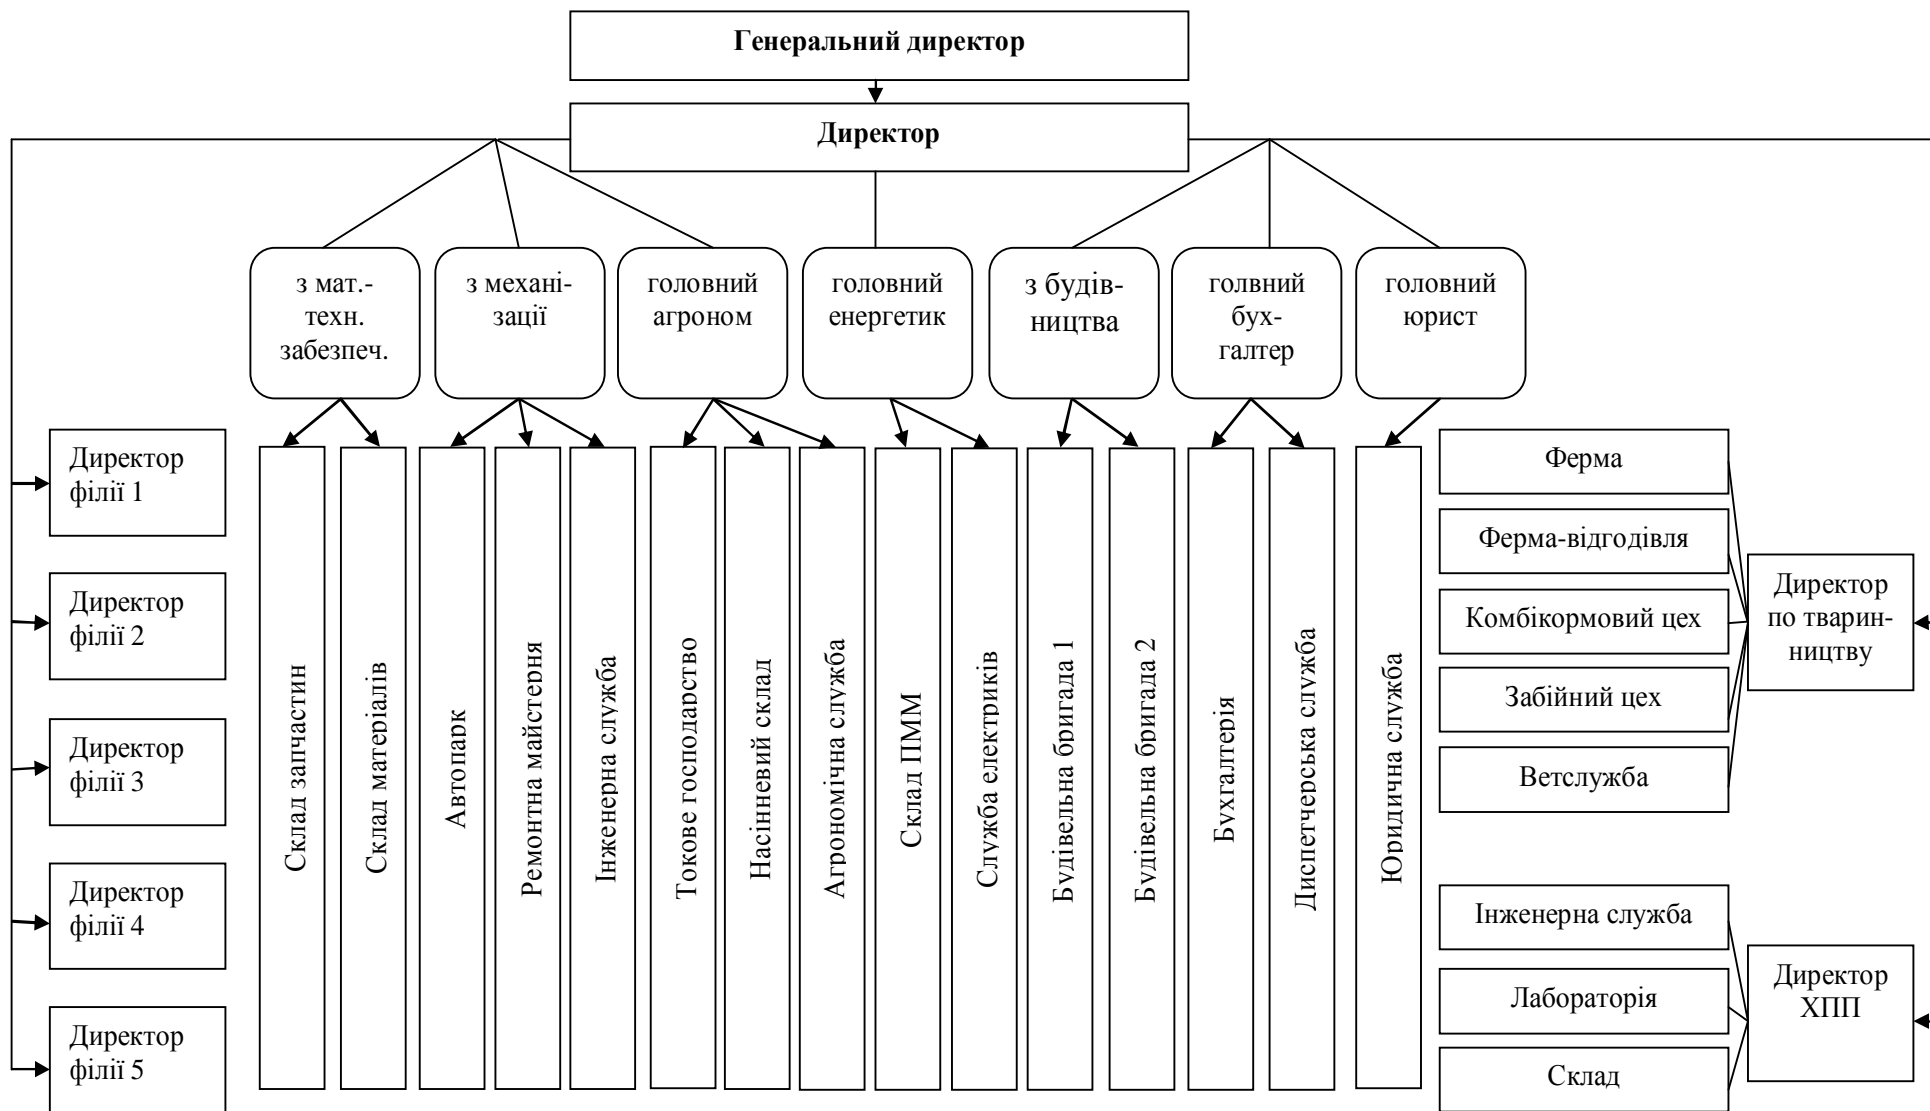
Генеральний директор

Директор

з мат.-техн. забезпеч.

з механізації

головний агроном

головний енергетик

з будівництва

голвний бухгалтер

головний юрист

Директор філії 1

Директор філії 2

Директор філії 3

Директор філії 4

Директор філії 5

Склад запчастин

Склад матеріалів

Автопарк

Ремонтна майстерня

Інженерна служба

Токове господарство

Насінневий склад

Агрономічна служба

Склад ПММ

Служба електриків

Будівельна бригада 1

Будівельна бригада 2

Бухгалтерія

Диспетчерська служба

Юридична служба

Ферма

Ферма-відгодівля

Комбікормовий цех

Забійний цех

Ветслужба

Директор по тваринництву

Інженерна служба

Лабораторія

Склад

Директор ХПП